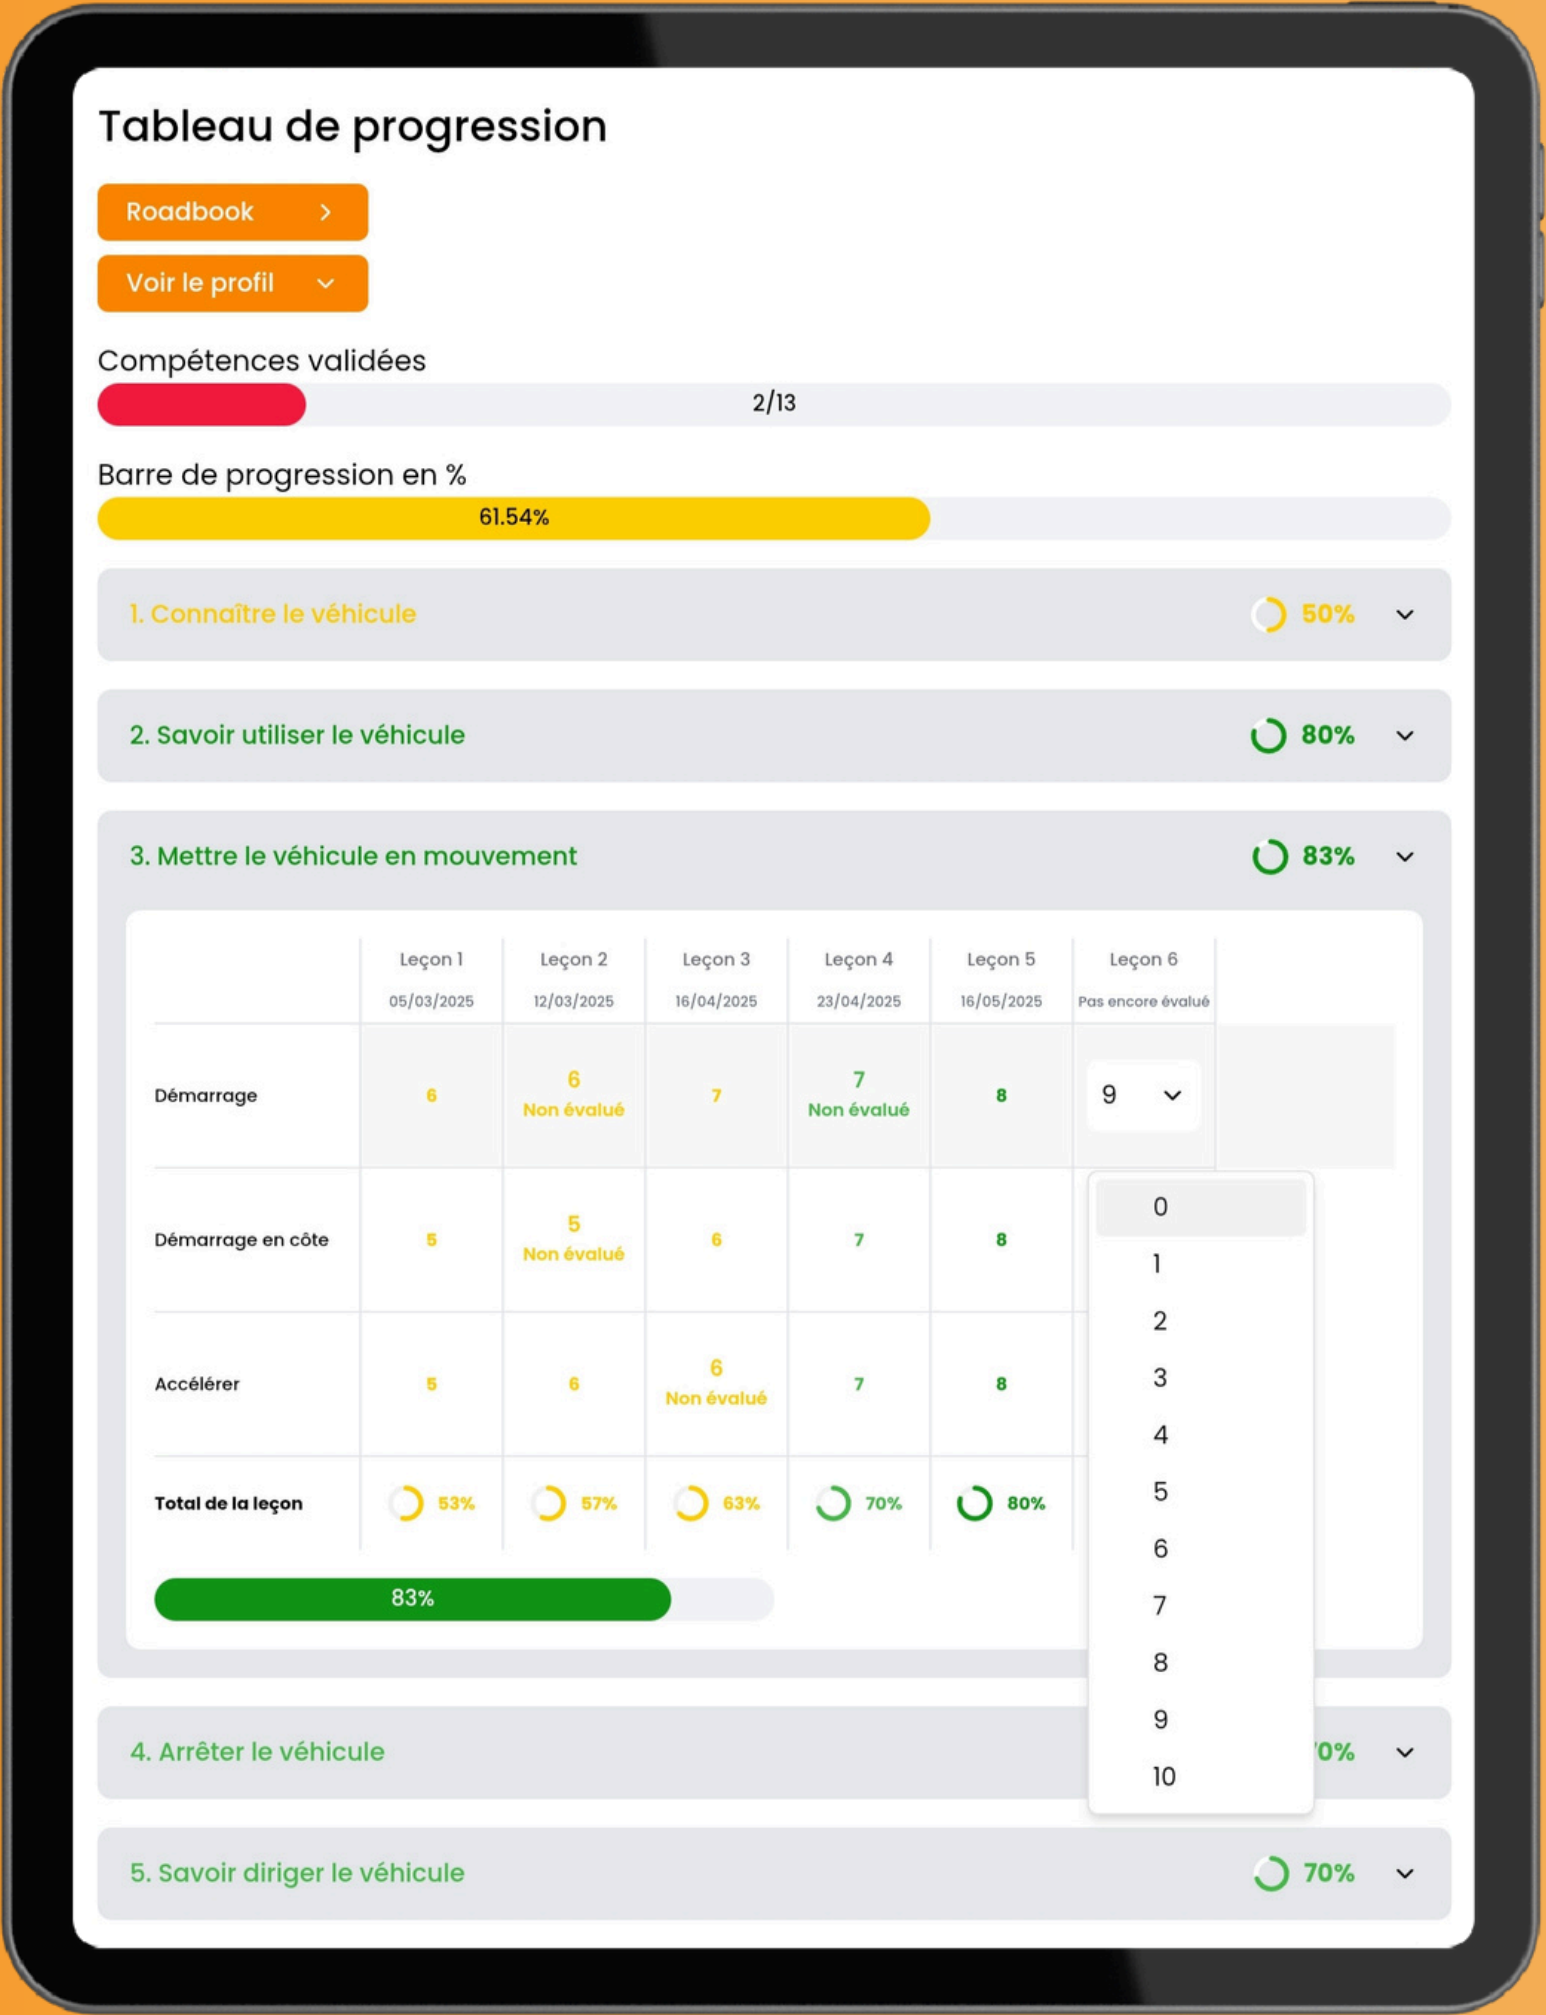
Tableau de progression

Roadbook >

Voir le profil ⌄

Compétences validées

2/13

Barre de progression en %

61.54%

1. Connaître le véhicule 50%

2. Savoir utiliser le véhicule 80%

3. Mettre le véhicule en mouvement 83%

| | Leçon 1 05/03/2025 | Leçon 2 12/03/2025 | Leçon 3 16/04/2025 | Leçon 4 23/04/2025 | Leçon 5 16/05/2025 | Leçon 6 Pas encore évalué |
|---|---|---|---|---|---|---|
| Démarrage | 6 | 6 Non évalué | 7 | 7 Non évalué | 8 | 9 |
| Démarrage en côte | 5 | 5 Non évalué | 6 | 7 | 8 | |
| Accélérer | 5 | 6 | 6 Non évalué | 7 | 8 | |
| Total de la leçon | 53% | 57% | 63% | 70% | 80% | |

0
1
2
3
4
5
6
7
8
9
10

83%

4. Arrêter le véhicule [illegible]0%

5. Savoir diriger le véhicule 70%